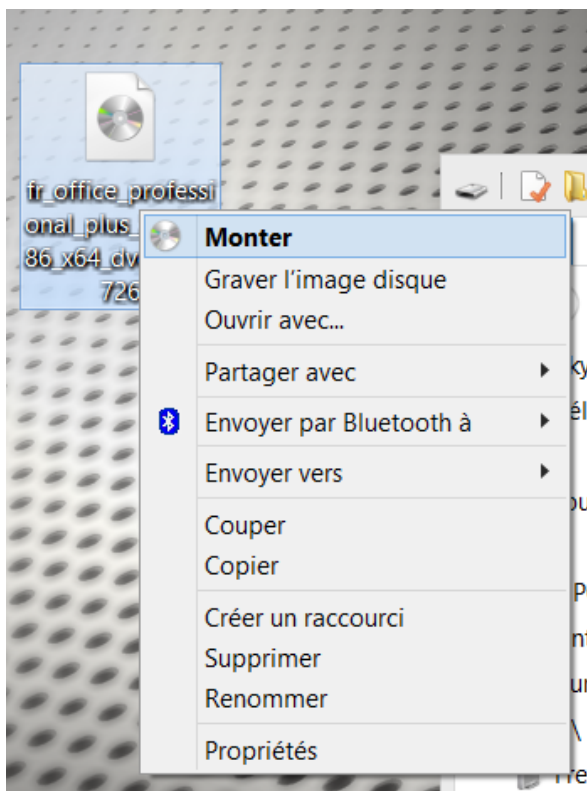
fr_office_professional_plus_
86_x64_dv
726

Monter
Graver l'image disque
Ouvrir avec...
Partager avec
Envoyer par Bluetooth à
Envoyer vers
Couper
Copier
Créer un raccourci
Supprimer
Renommer
Propriétés